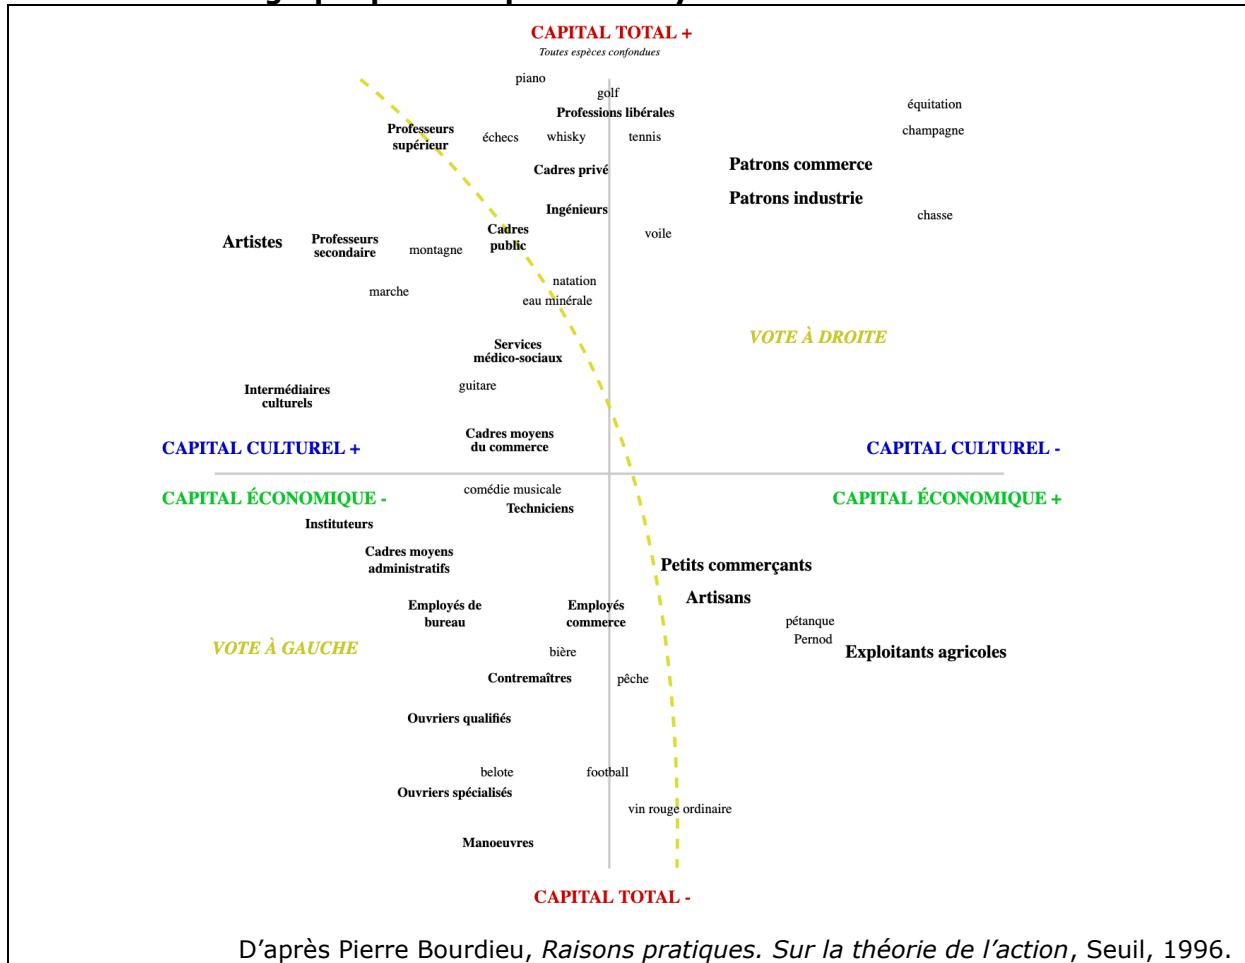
CAPITAL TOTAL +
Toutes espèces confondues

piano
golf
Professions libérales
équitation
champagne
Professeurs supérieur
échecs
whisky
tennis
Cadres privé
Patrons commerce
Patrons industrie
Ingénieurs
chasse
Artistes
Professeurs secondaire
montagne
Cadres public
voile
natation
eau minérale
marche
VOTE À DROITE
Services médico-sociaux
Intermédiaires culturels
guitare
Cadres moyens du commerce
CAPITAL CULTUREL +
CAPITAL CULTUREL -
CAPITAL ÉCONOMIQUE -
comédie musicale
Techniciens
CAPITAL ÉCONOMIQUE +
Instituteurs
Cadres moyens administratifs
Petits commerçants
Artisans
Employés de bureau
Employés commerce
pétanque
Pernod
VOTE À GAUCHE
bière
Exploitants agricoles
Contremaîtres
pêche
Ouvriers qualifiés
belote
football
Ouvriers spécialisés
vin rouge ordinaire
Manoeuvres

CAPITAL TOTAL -

D’après Pierre Bourdieu, *Raisons pratiques. Sur la théorie de l’action*, Seuil, 1996.